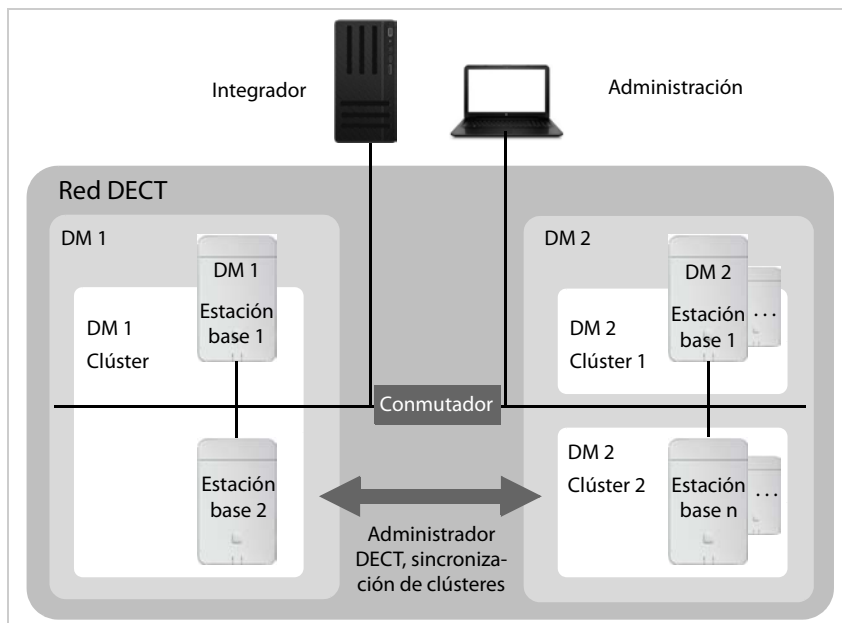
Integrador

Administración

Red DECT

DM 1

DM 1

Estación base 1

DM 1 Clúster

Estación base 2

DM 2

DM 2

Estación base 1

. . .

DM 2 Clúster 1

Conmutador

DM 2 Clúster 2

Estación base n

. . .

Administrador DECT, sincronización de clústeres